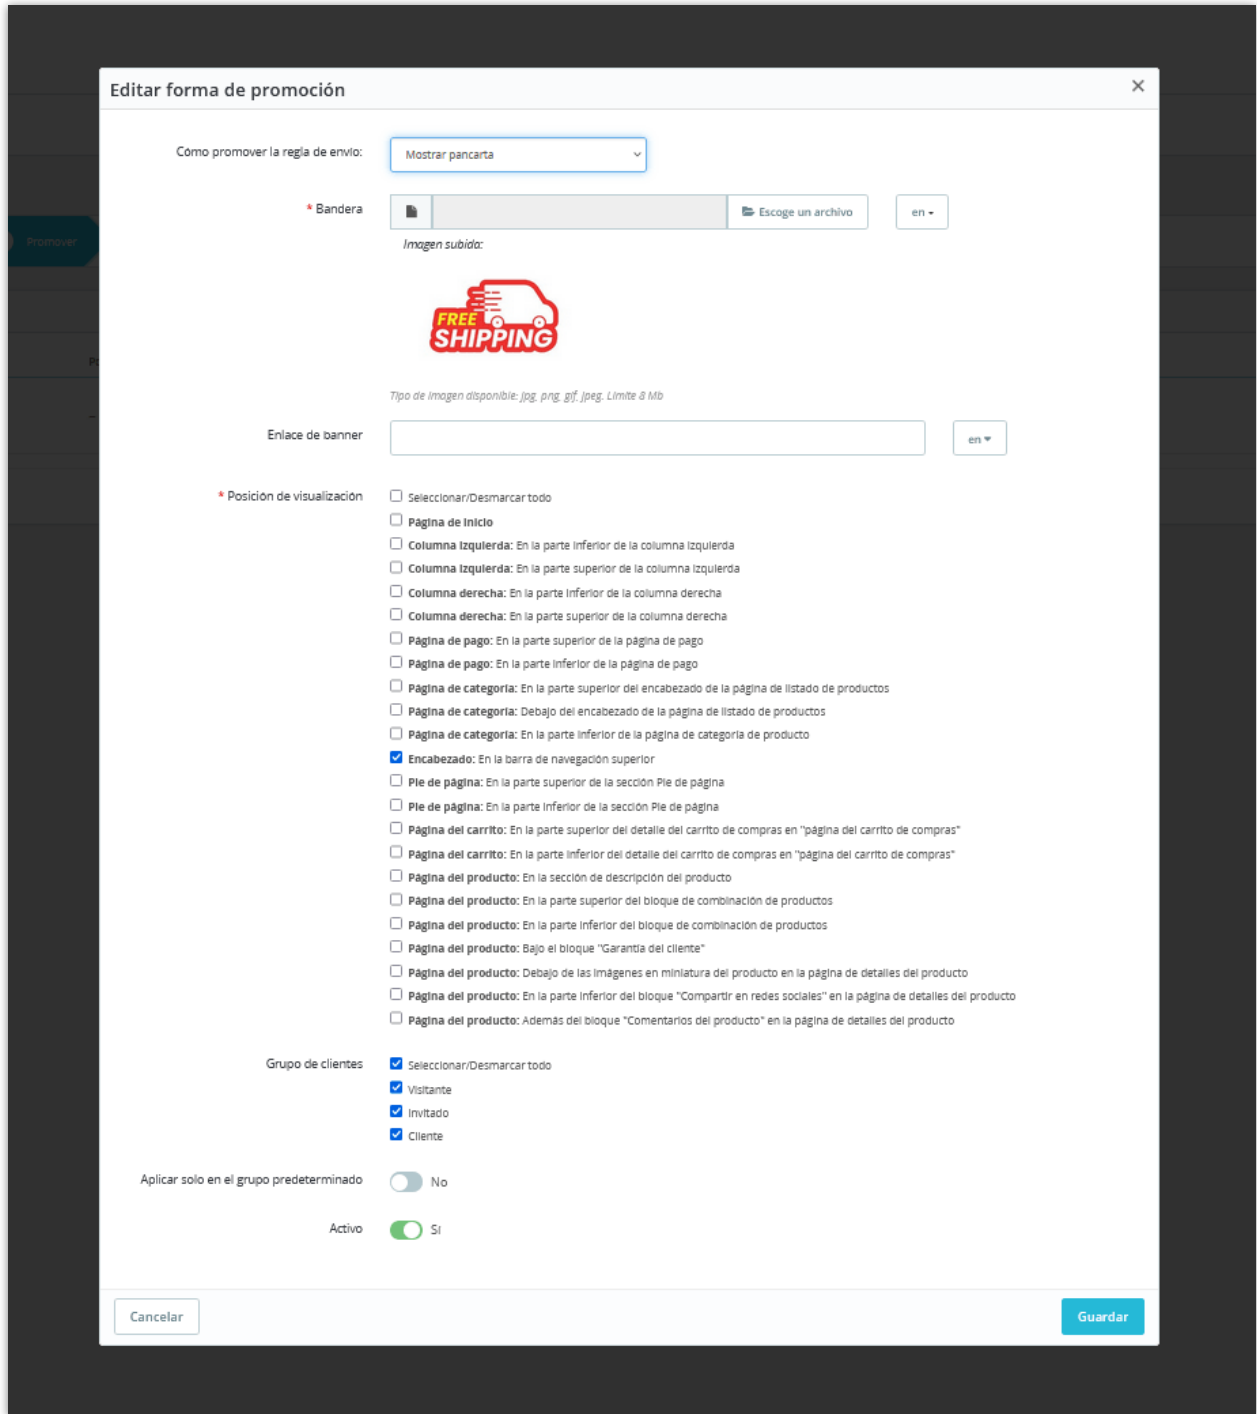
Editar forma de promoción ×

Cómo promover la regla de envío: Mostrar pancarta

* Bandera  Escoge un archivo  en

Imagen subida:

FREE SHIPPING

Tipo de imagen disponible: jpg, png, gif, jpeg. Límite 8 Mb

Enlace de banner  en

* Posición de visualización
Seleccionar/Desmarcar todo
Página de inicio
Columna izquierda: En la parte inferior de la columna izquierda
Columna izquierda: En la parte superior de la columna izquierda
Columna derecha: En la parte inferior de la columna derecha
Columna derecha: En la parte superior de la columna derecha
Página de pago: En la parte superior de la página de pago
Página de pago: En la parte inferior de la página de pago
Página de categoría: En la parte superior del encabezado de la página de listado de productos
Página de categoría: Debajo del encabezado de la página de listado de productos
Página de categoría: En la parte inferior de la página de categoría de producto
Encabezado: En la barra de navegación superior
Pie de página: En la parte superior de la sección Pie de página
Pie de página: En la parte inferior de la sección Pie de página
Página del carrito: En la parte superior del detalle del carrito de compras en "página del carrito de compras"
Página del carrito: En la parte inferior del detalle del carrito de compras en "página del carrito de compras"
Página del producto: En la sección de descripción del producto
Página del producto: En la parte superior del bloque de combinación de productos
Página del producto: En la parte inferior del bloque de combinación de productos
Página del producto: Bajo el bloque "Garantía del cliente"
Página del producto: Debajo de las imágenes en miniatura del producto en la página de detalles del producto
Página del producto: En la parte inferior del bloque "Compartir en redes sociales" en la página de detalles del producto
Página del producto: Además del bloque "Comentarios del producto" en la página de detalles del producto

Grupo de clientes
Seleccionar/Desmarcar todo
Visitante
Invitado
Cliente

Aplicar solo en el grupo predeterminado  No

Activo  Sí

Cancelar  Guardar